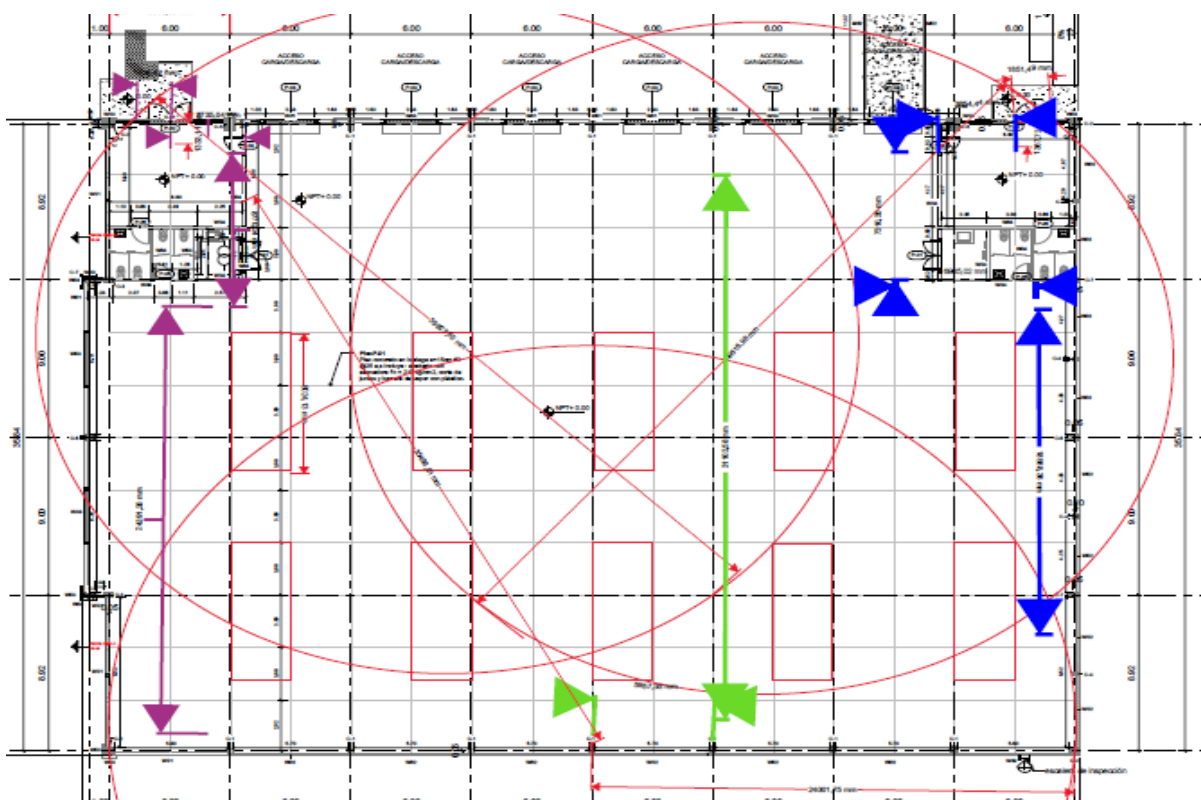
1.00
6.00
6.00
6.00
6.00
6.00
6.00
ACCESO CARGA/DESCARGA
ACCESO CARGA/DESCARGA
ACCESO CARGA/DESCARGA
ACCESO CARGA/DESCARGA
ACCESO CARGA/DESCARGA
ACCESO CARGA/DESCARGA
NPT+ 0.00
NPT+ 0.00
NPT+ 0.00
NPT+ 0.00
8.92
9.00
9.00
8.92
35.84
8.92
9.00
9.00
8.92
35.84
24006,26 mm
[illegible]
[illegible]
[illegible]
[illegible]
24007,15 mm
registro de inspección